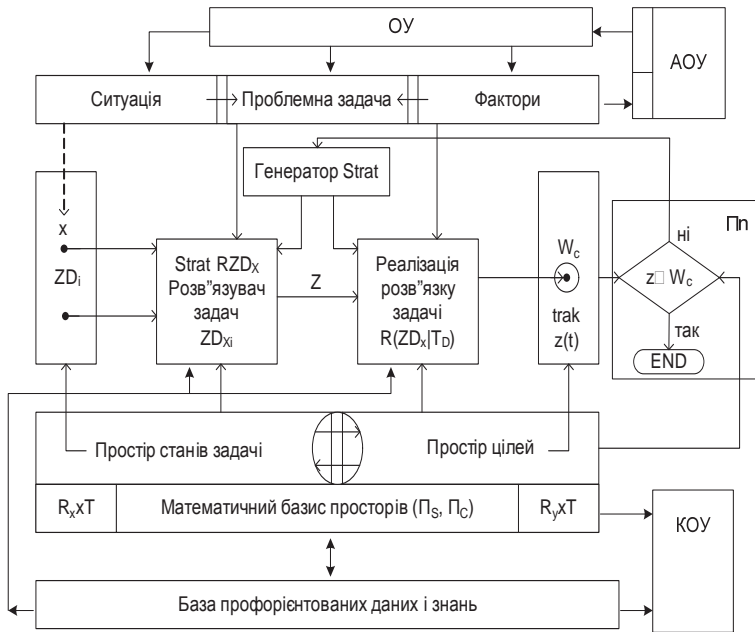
ОУ

АОУ

Ситуація

Проблемна задача

Фактори

Генератор Strat

x

ZD$_i$

Strat RZD$_X$ Розв"язувач задач ZD$_{Xi}$

Z

Реалізація розв"язку задачі R(ZD$_x$|T$_D$)

W$_c$

trak z(t)

Пп

ні

z□ W$_c$

так

END

Простір станів задачі

Простір цілей

R$_x$xT

Математичний базис просторів (П$_S$, П$_C$)

R$_y$xT

КОУ

База профорієнтованих даних і знань